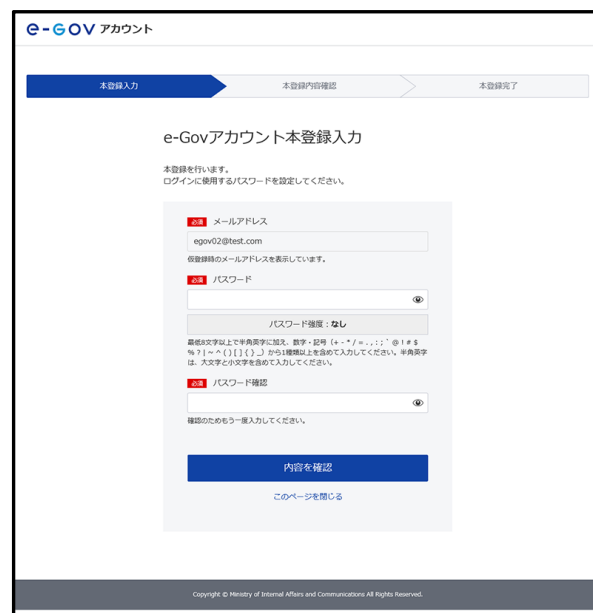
e-GOV アカウント

本登録入力
本登録内容確認
本登録完了

e-Govアカウント本登録入力

本登録を行います。
ログインに使用するパスワードを設定してください。

必須 メールアドレス
egov02@test.com
仮登録時のメールアドレスを表示しています。

必須 パスワード

パスワード強度：なし

最低8文字以上で半角英字に加え、数字・記号（+ - * / = . , : ; ` @ ! # $ % ? | ~ ^ ( ) [ ] { } _）から1種類以上を含めて入力してください。半角英字は、大文字と小文字を含めて入力してください。

必須 パスワード確認

確認のためもう一度入力してください。

内容を確認

このページを閉じる

Copyright © Ministry of Internal Affairs and Communications All Rights Reserved.